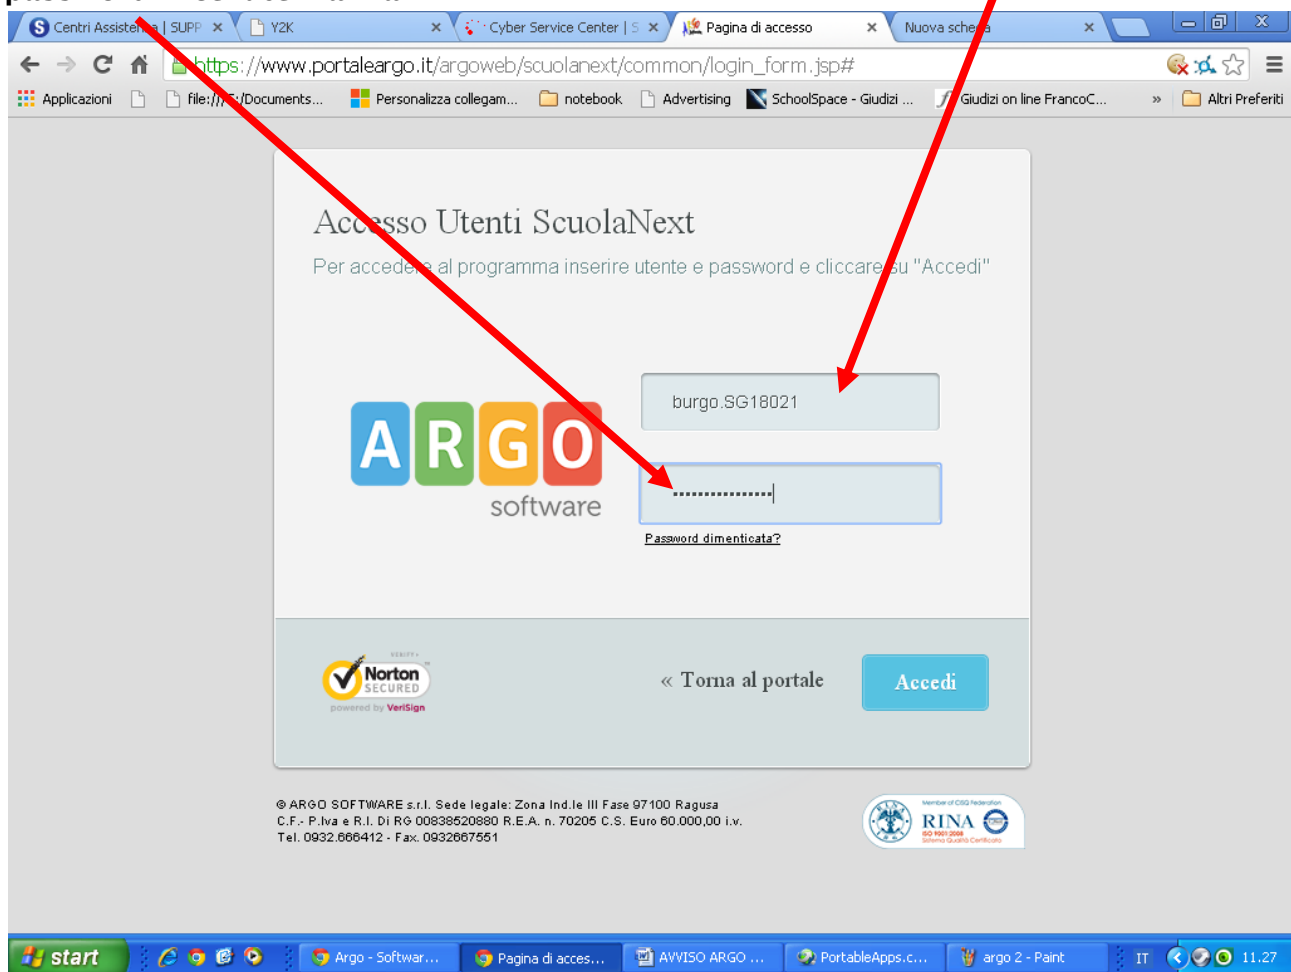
Centri Assistenza | SUPP ×
Y2K ×
Cyber Service Center | S ×
Pagina di accesso ×
Nuova scheda ×

https://www.portaleargo.it/argoweb/scuolanext/common/login_form.jsp#

Applicazioni
file:///E:/Documents...
Personalizza collegam...
notebook
Advertising
SchoolSpace - Giudizi ...
Giudizi on line FrancoC...
»
Altri Preferiti

Accesso Utenti ScuolaNext

Per accedere al programma inserire utente e password e cliccare su "Accedi"

ARGO
software

burgo.SG18021

Password dimenticata?

VERIFY
Norton SECURED
powered by VeriSign

« Torna al portale

Accedi

© ARGO SOFTWARE s.r.l. Sede legale: Zona Ind.le III Fase 97100 Ragusa
C.F.- P.Iva e R.I. Di RG 00838520880 R.E.A. n. 70205 C.S. Euro 60.000,00 i.v.
Tel. 0932.666412 - Fax. 0932667551

Member of CISQ Federation
RINA
ISO 9001:2008
Sistema Qualità Certificato

start
Argo - Softwar...
Pagina di acces...
AVVISO ARGO ...
PortableApps.c...
argo 2 - Paint
IT
11.27